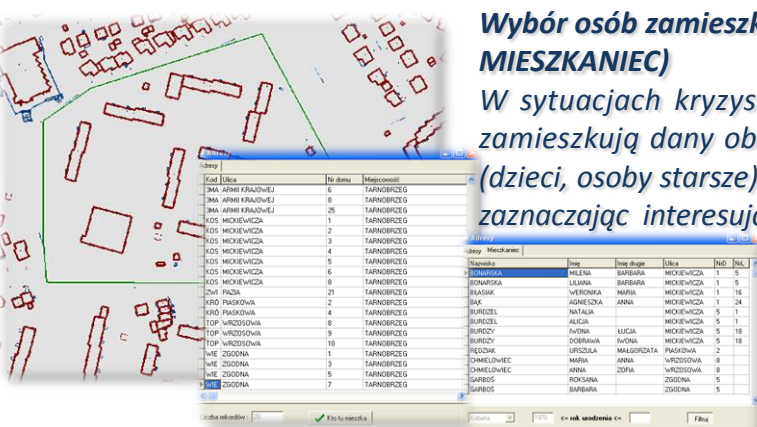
Wybór osób zamieszk MIESZKANIEC)

W sytuacjach kryzys zamieszkują dany ob (dzieci, osoby starsze) zaznaczając interesują

Adresy

| Kod | Ulica | Nr domu | Miejscowość |
|---|---|---|---|
| 3MA | ARMII KRAJOWEJ | 6 | TARNOBRZEG |
| 3MA | ARMII KRAJOWEJ | 8 | TARNOBRZEG |
| 3MA | ARMII KRAJOWEJ | 25 | TARNOBRZEG |
| KOS | MICKIEWICZA | 1 | TARNOBRZEG |
| KOS | MICKIEWICZA | 2 | TARNOBRZEG |
| KOS | MICKIEWICZA | 3 | TARNOBRZEG |
| KOS | MICKIEWICZA | 4 | TARNOBRZEG |
| KOS | MICKIEWICZA | 5 | TARNOBRZEG |
| KOS | MICKIEWICZA | 6 | TARNOBRZEG |
| KOS | MICKIEWICZA | 8 | TARNOBRZEG |
| ZWI | PAZIA | 21 | TARNOBRZEG |
| KRÓ | PIASKOWA | 2 | TARNOBRZEG |
| KRÓ | PIASKOWA | 4 | TARNOBRZEG |
| TOP | WRZOSOWA | 8 | TARNOBRZEG |
| TOP | WRZOSOWA | 9 | TARNOBRZEG |
| TOP | WRZOSOWA | 10 | TARNOBRZEG |
| WIE | ZGODNA | 1 | TARNOBRZEG |
| WIE | ZGODNA | 3 | TARNOBRZEG |
| WIE | ZGODNA | 5 | TARNOBRZEG |
| WIE | ZGODNA | 7 | TARNOBRZEG |

Liczba rekordów: 20 Kto tu mieszka

Adresy Mieszkaniec

| Nazwisko | Imię | Imię drugie | Ulica | NrD | NrL |
|---|---|---|---|---|---|
| BONARSKA | MILENA | BARBARA | MICKIEWICZA | 1 | 5 |
| BONARSKA | LILIANA | BARBARA | MICKIEWICZA | 1 | 5 |
| BŁASIAK | WERONIKA | MARIA | MICKIEWICZA | 1 | 16 |
| BĄK | AGNIESZKA | ANNA | MICKIEWICZA | 1 | 24 |
| BURDZEL | NATALIA | | MICKIEWICZA | 5 | 1 |
| BURDZEL | ALICJA | | MICKIEWICZA | 5 | 1 |
| BURDZY | IWONA | ŁUCJA | MICKIEWICZA | 5 | 18 |
| BURDZY | DOBRAWA | IWONA | MICKIEWICZA | 5 | 18 |
| BĘDZIAK | URSZULA | MAŁGORZATA | PIASKOWA | 2 | |
| CHMIELOWIEC | MARIA | ANNA | WRZOSOWA | 8 | |
| CHMIELOWIEC | ANNA | ZOFIA | WRZOSOWA | 8 | |
| GARBOŚ | ROKSANA | | ZGODNA | 5 | |
| GARBOŚ | BARBARA | | ZGODNA | 5 | |

Kobieta 1970 <= rok urodzenia <= Filtruj